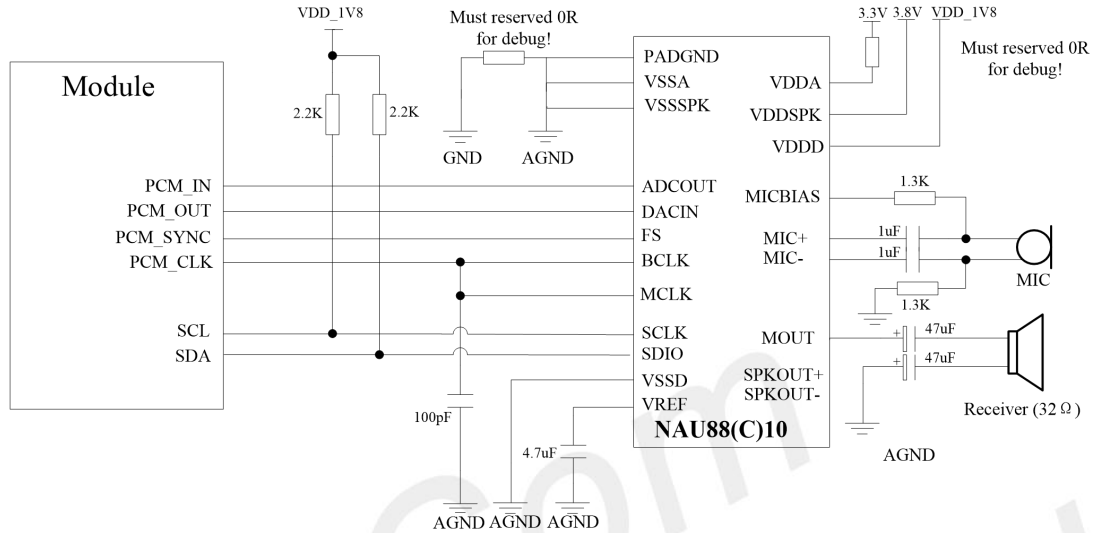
VDD_1V8

Must reserved 0R
for debug!

3.3V 3.8V VDD_1V8

Must reserved 0R
for debug!

Module

2.2K
2.2K

GND
AGND

PADGND
VSSA
VSSSPK

VDDA
VDDSPK
VDDD

PCM_IN
PCM_OUT
PCM_SYNC
PCM_CLK

ADCOUT
DACIN
FS
BCLK
MCLK

MICBIAS
1.3K
1uF
MIC+
1uF
MIC-
MIC
1.3K

SCL
SDA

SCLK
SDIO
VSSD
VREF

MOUT
47uF
SPKOUT+
47uF
SPKOUT-

Receiver (32 Ω)

100pF
4.7uF

NAU88(C)10

AGND

AGND AGND AGND